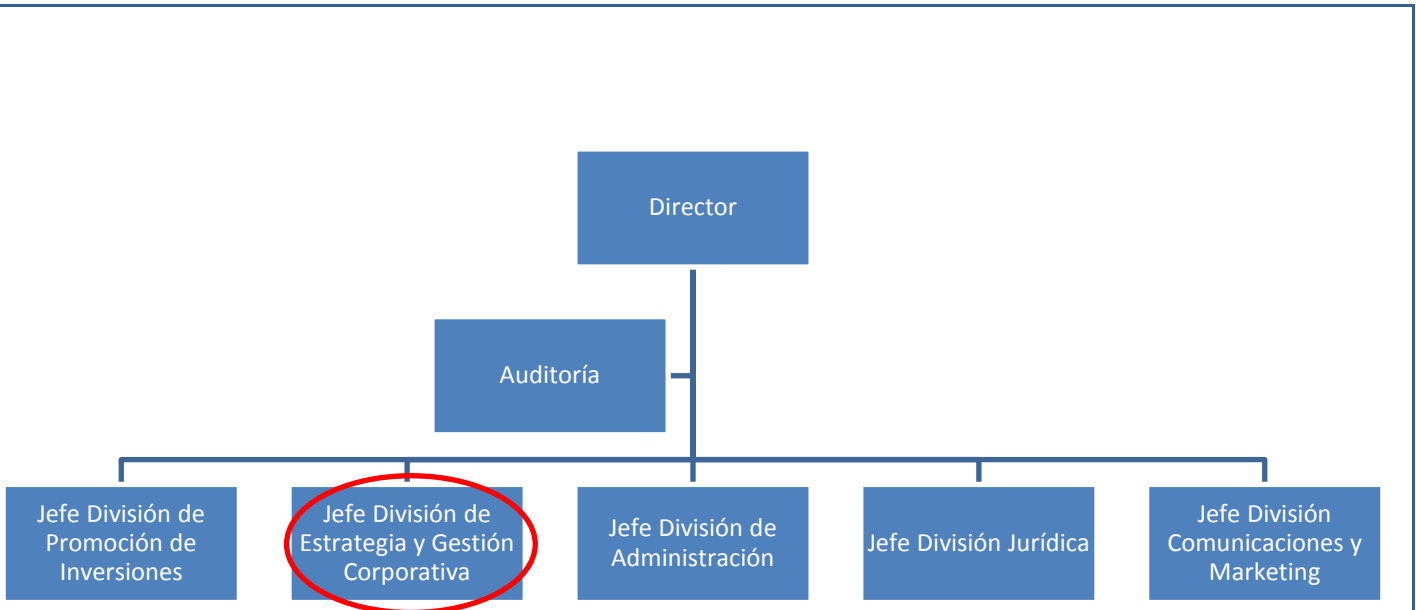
Director

Auditoría

Jefe División de Promoción de Inversiones

Jefe División de Estrategia y Gestión Corporativa

Jefe División de Administración

Jefe División Jurídica

Jefe División Comunicaciones y Marketing